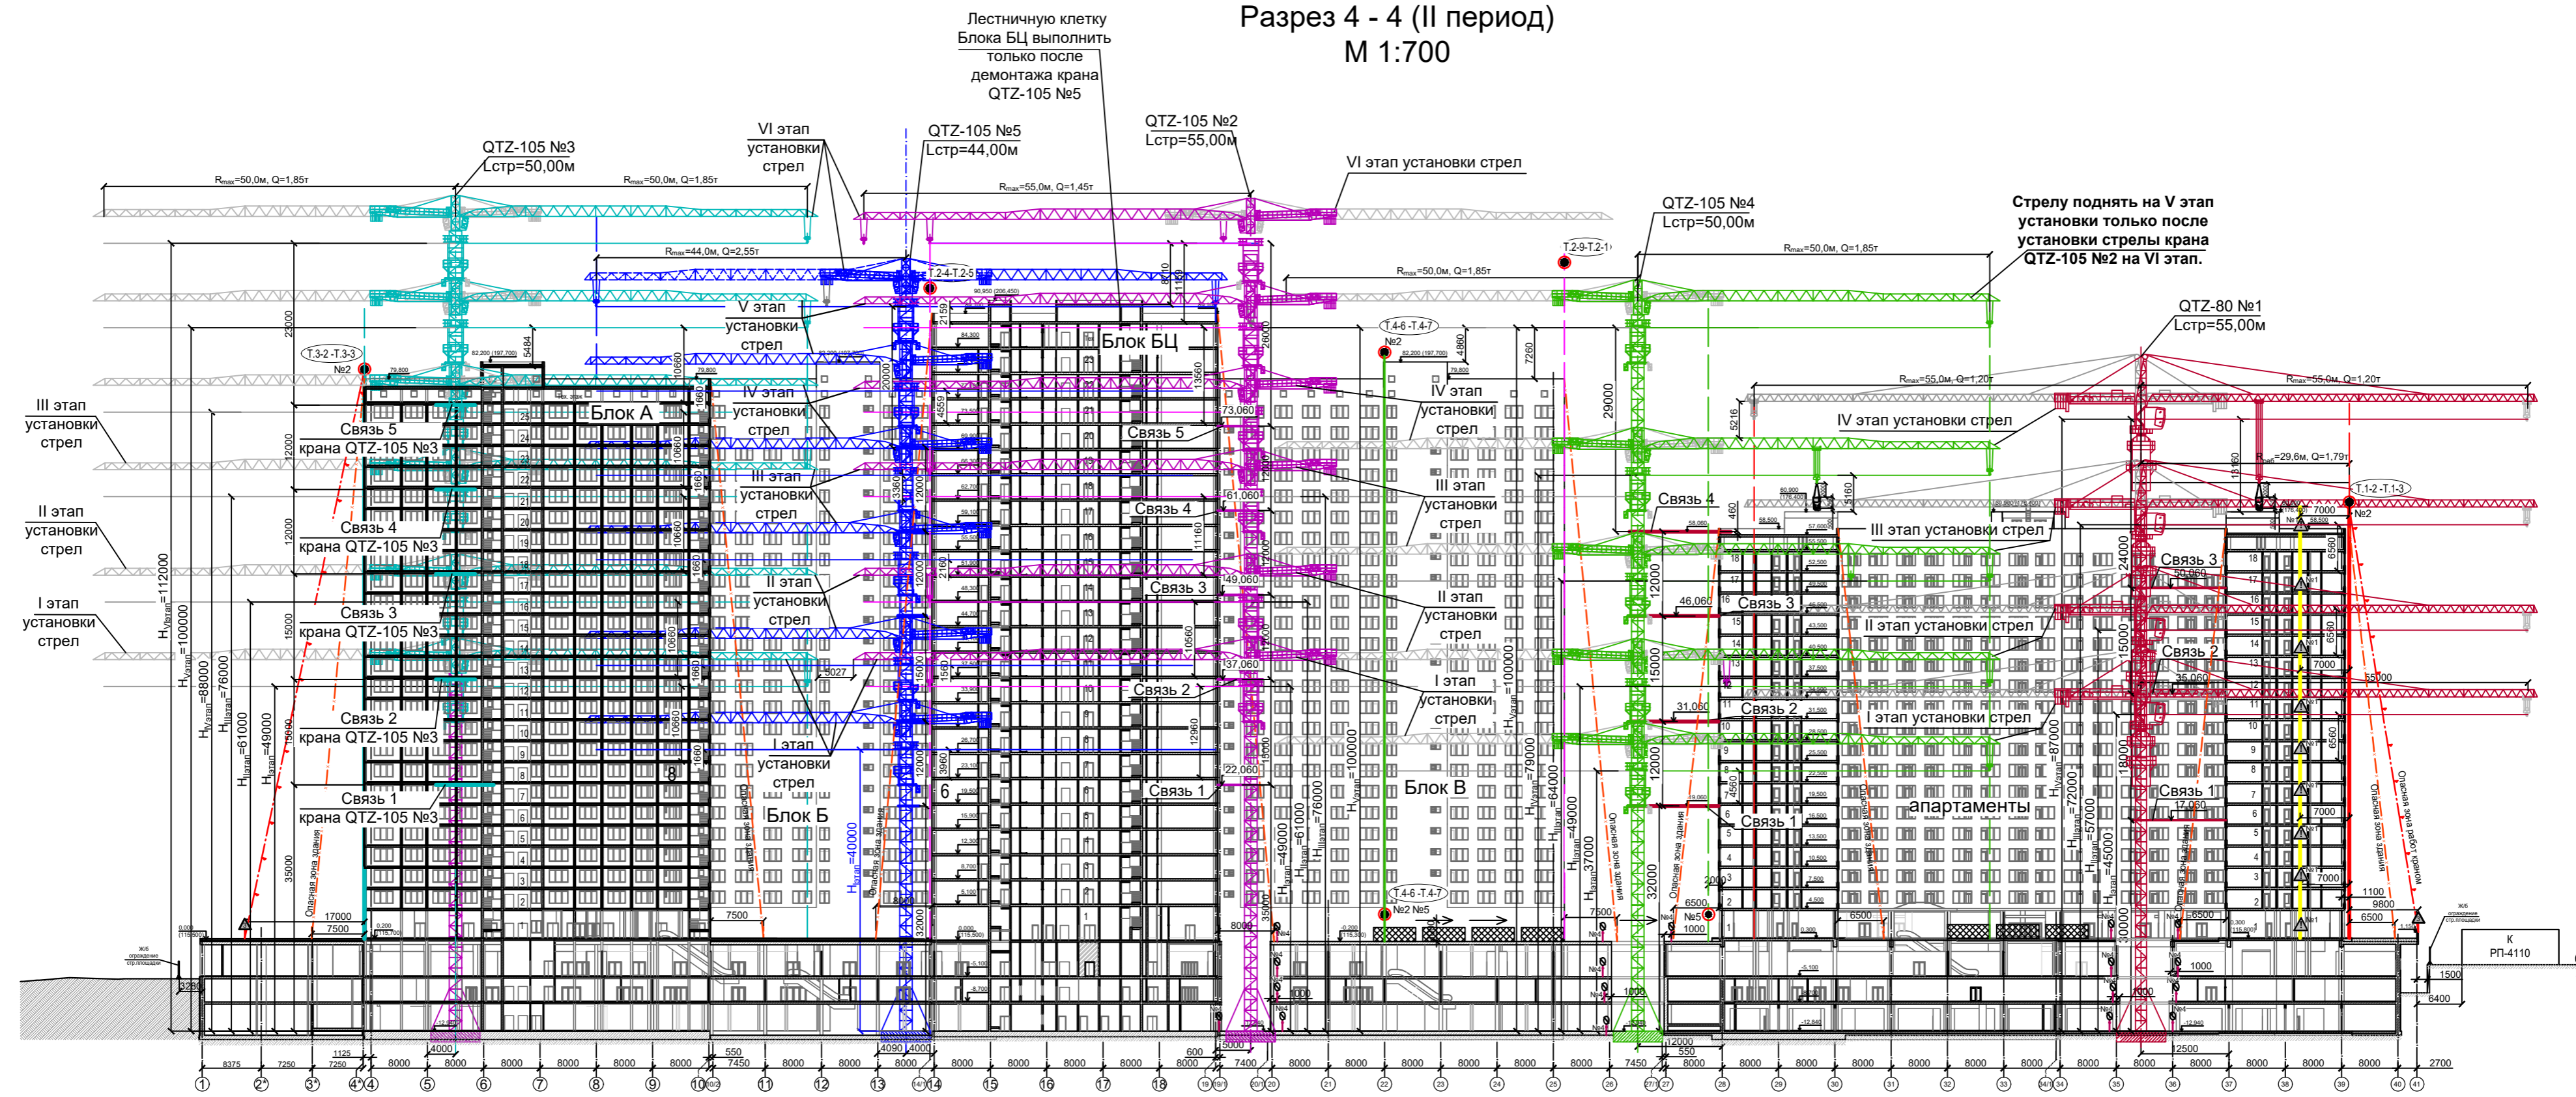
Разрез 4 - 4 (II период)
М 1:700

Лестничную клетку Блока БЦ выполнить только после демонтажа крана QTZ-105 №5

QTZ-105 №3
Lстр=50,00м

VI этап установки стрел

QTZ-105 №5
Lстр=44,00м

QTZ-105 №2
Lстр=55,00м

VI этап установки стрел

QTZ-105 №4
Lстр=50,00м

Стрелу поднять на V этап установки только после установки стрелы крана QTZ-105 №2 на VI этап.

QTZ-80 №1
Lстр=55,00м

$R_{max}$=50,0м, Q=1,85т
$R_{max}$=50,0м, Q=1,85т
$R_{max}$=55,0м, Q=1,45т
$R_{max}$=44,0м, Q=2,55т
$R_{max}$=50,0м, Q=1,85т
$R_{max}$=50,0м, Q=1,85т
$R_{max}$=55,0м, Q=1,20т
$R_{max}$=55,0м, Q=1,20т

V этап установки стрел
IV этап установки стрел
III этап установки стрел
II этап установки стрел
I этап установки стрел

III этап установки стрел
II этап установки стрел
I этап установки стрел

IV этап установки стрел
III этап установки стрел
II этап установки стрел
I этап установки стрел

IV этап установки стрел
III этап установки стрел
II этап установки стрел
I этап установки стрел

Блок А
Блок БЦ
Блок Б
Блок В
апартаменты

Связь 5 крана QTZ-105 №3
Связь 4 крана QTZ-105 №3
Связь 3 крана QTZ-105 №3
Связь 2 крана QTZ-105 №3
Связь 1 крана QTZ-105 №3

Связь 5
Связь 4
Связь 3
Связь 2
Связь 1

Связь 4
Связь 3
Связь 2
Связь 1

Связь 3
Связь 2
Связь 1

$H_{Vэтап}$=112000
$H_{IVэтап}$=100000
$H_{IIIэтап}$=88000
$H_{IIэтап}$=76000
$H_{Iэтап}$=61000
$H_{Iэтап}$=49000
$H_{этап}$=40000
$H_{Vэтап}$=100000
$H_{IIIэтап}$=49000
$H_{IIэтап}$=61000
$H_{IIIэтап}$=76000
$H_{IVэтап}$=100000
$H_{Vэтап}$=79000
$H_{IIIэтап}$=64000
$H_{IIэтап}$=49000
$H_{Iэтап}$=37000
$H_{IVэтап}$=87000
$H_{IIIэтап}$=72000
$H_{IIэтап}$=57000
$H_{Iэтап}$=45000

Т.3-2 -Т.3-3
Т.2-4-Т.2-5
Т.4-6 -Т.4-7
Т.2-9-Т.2-1
Т.1-2 -Т.1-3
Т.4-6 -Т.4-7
№2
№2 №5
№5
№2

73,060
61,060
49,060
37,060
22,060
46,060
31,060
50,060
35,060
17,060

Опасная зона здания
Опасная зона работ крана

К
РП-4110

Ж/б ограждение стр.площадки

23000
12000
12000
15000
15000
35000
17000
7500
7500
7500
29000
32000
12000
15000
12000
24000
15000
18000
30000
5484
10660
1660
20000
12000
15000
4559
2160
13560
11160
10560
12960
4860
7260
5216
6560
7000
9800
6500
1100
1500
6400
2700
8375
7250
1125
4000
550
4090
600
5000
7400
7450
12000
12500
1000
8000

1 2* 3* 4* 4 5 6 7 8 9 10 11 12 13 14 15 16 17 18 19 20 21 22 23 24 25 26 27 28 29 30 31 32 33 34 35 36 37 38 39 40 41